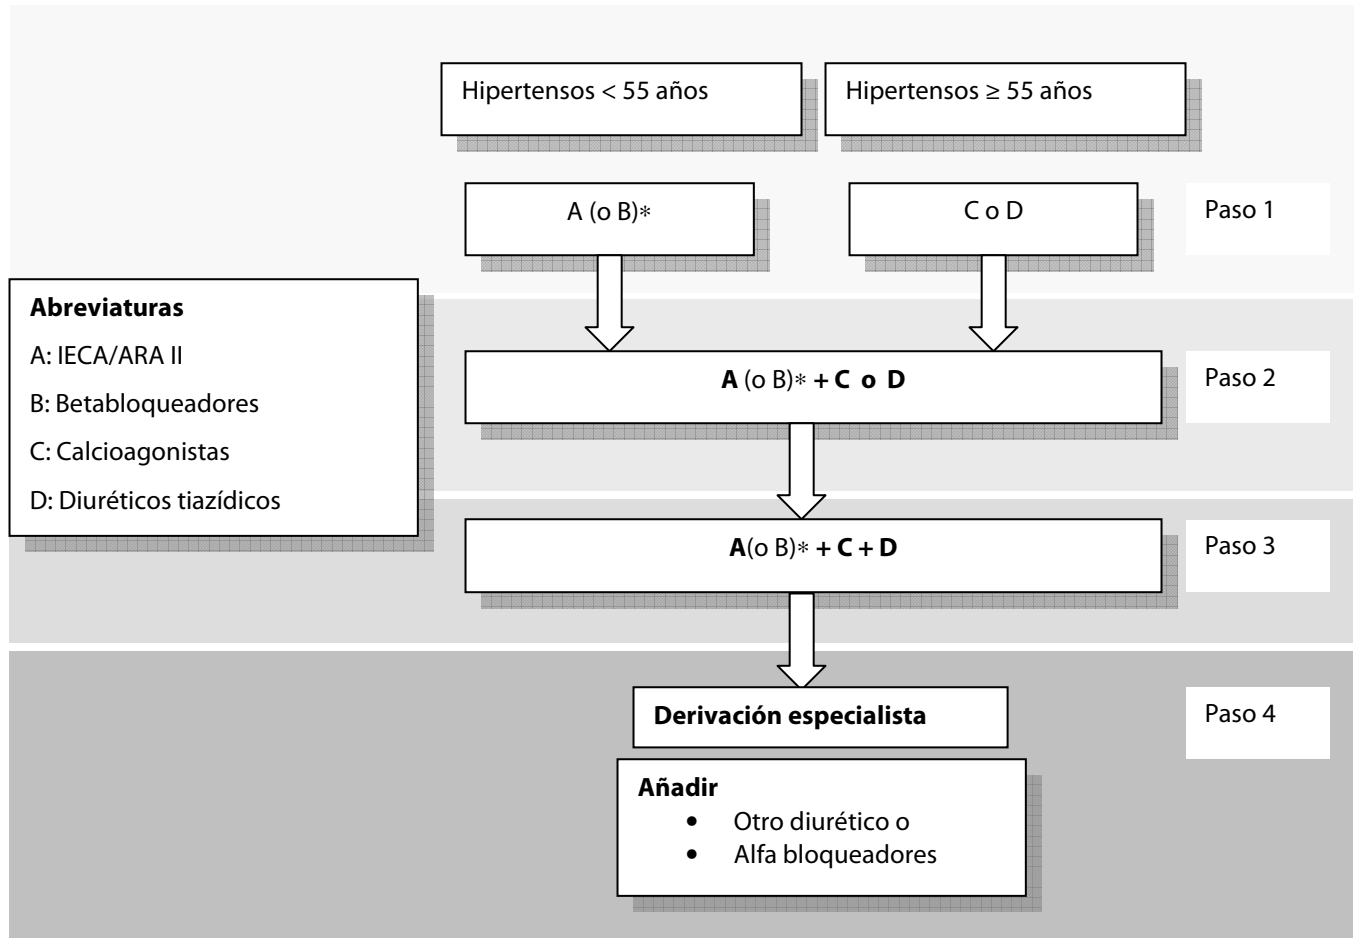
Hipertensos < 55 años

Hipertensos ≥ 55 años

A (o B)∗

C o D

Paso 1

Abreviaturas

A: IECA/ARA II

B: Betabloqueadores

C: Calcioagonistas

D: Diuréticos tiazídicos

**A** (o B)∗ **+ C o D**

Paso 2

**A**(o B)∗ **+ C + D**

Paso 3

**Derivación especialista**

Paso 4

**Añadir**

- Otro diurético o
- Alfa bloqueadores